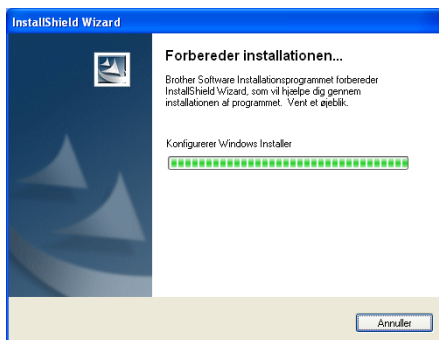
InstallShield Wizard

Forbereder installationen...

Brother Software Installationsprogrammet forbereder InstallShield Wizard, som vil hjælpe dig gennem installationen af programmet. Vent et øjeblik.

Konfigurerer Windows Installer

Annuller